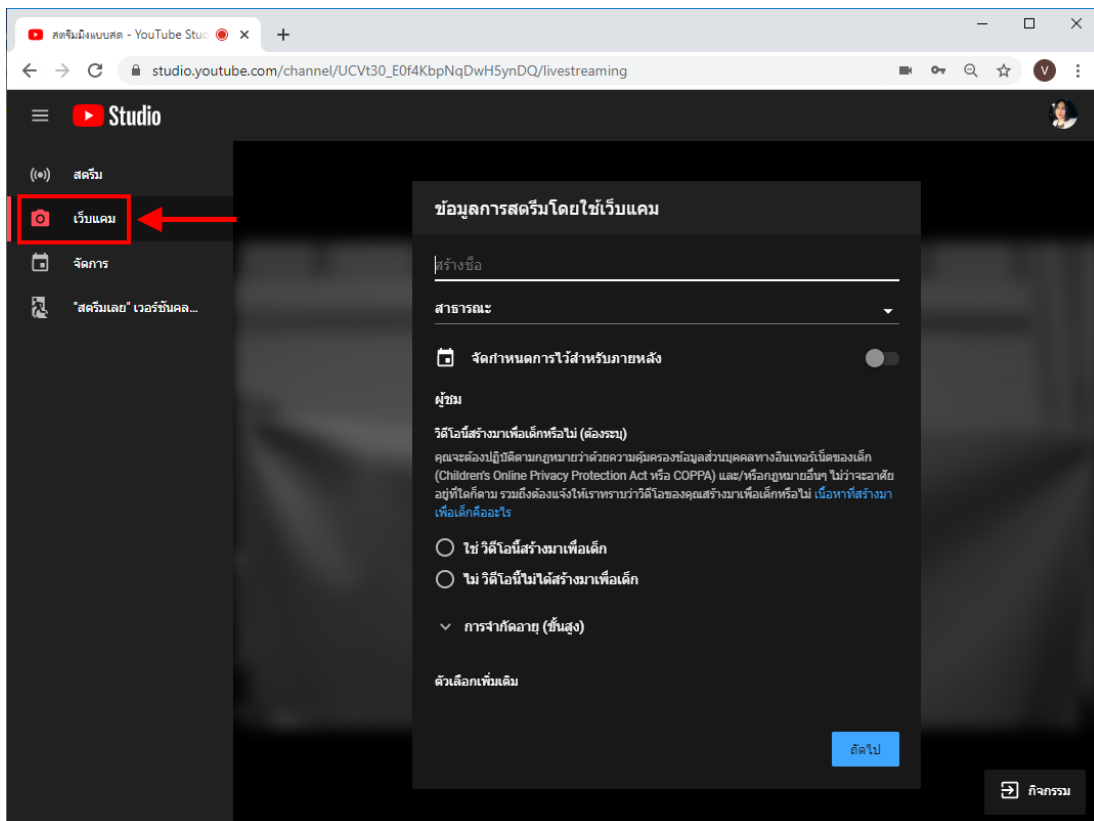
สตรีมมิ่งแบบสด - YouTube Stu
studio.youtube.com/channel/UCVt30_E0f4KbpNqDwH5ynDQ/livestreaming
V

Studio

สตรีม
เว็บแคม
จัดการ
"สตรีมเลย" เวอร์ชันคล...

ข้อมูลการสตรีมโดยใช้เว็บแคม

สร้างชื่อ

สาธารณะ

จัดกำหนดการไว้สำหรับภายหลัง

ผู้ชม

วิดีโอนี้สร้างมาเพื่อเด็กหรือไม่ (ต้องระบุ)

คุณจะต้องปฏิบัติตามกฎหมายว่าด้วยความคุ้มครองข้อมูลส่วนบุคคลทางอินเทอร์เน็ตของเด็ก (Children's Online Privacy Protection Act หรือ COPPA) และ/หรือกฎหมายอื่นๆ ไม่ว่าจะอาศัยอยู่ที่ใดก็ตาม รวมถึงต้องแจ้งให้เราทราบว่าวิดีโอของคุณสร้างมาเพื่อเด็กหรือไม่ เนื้อหาที่สร้างมาเพื่อเด็กคืออะไร

ใช่ วิดีโอนี้สร้างมาเพื่อเด็ก
ไม่ วิดีโอนี้ไม่ได้สร้างมาเพื่อเด็ก

การจำกัดอายุ (ขั้นสูง)

ตัวเลือกเพิ่มเติม

ถัดไป

กิจกรรม